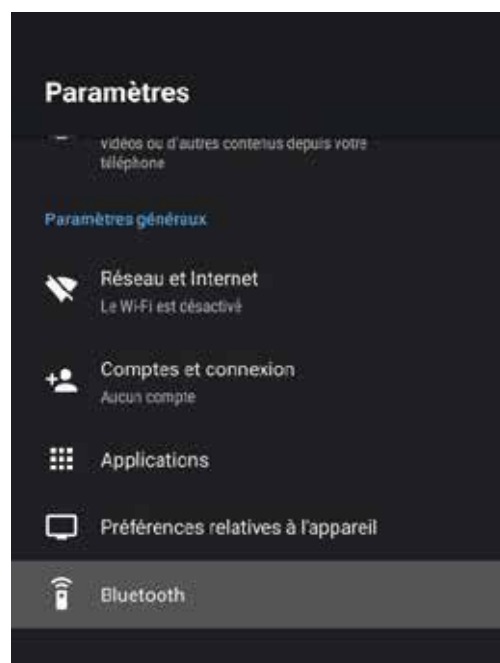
Paramètres

vidéos ou d'autres contenus depuis votre téléphone

Paramètres généraux

Réseau et Internet
Le Wi-Fi est désactivé

Comptes et connexion
Aucun compte

Applications

Préférences relatives à l'appareil

Bluetooth